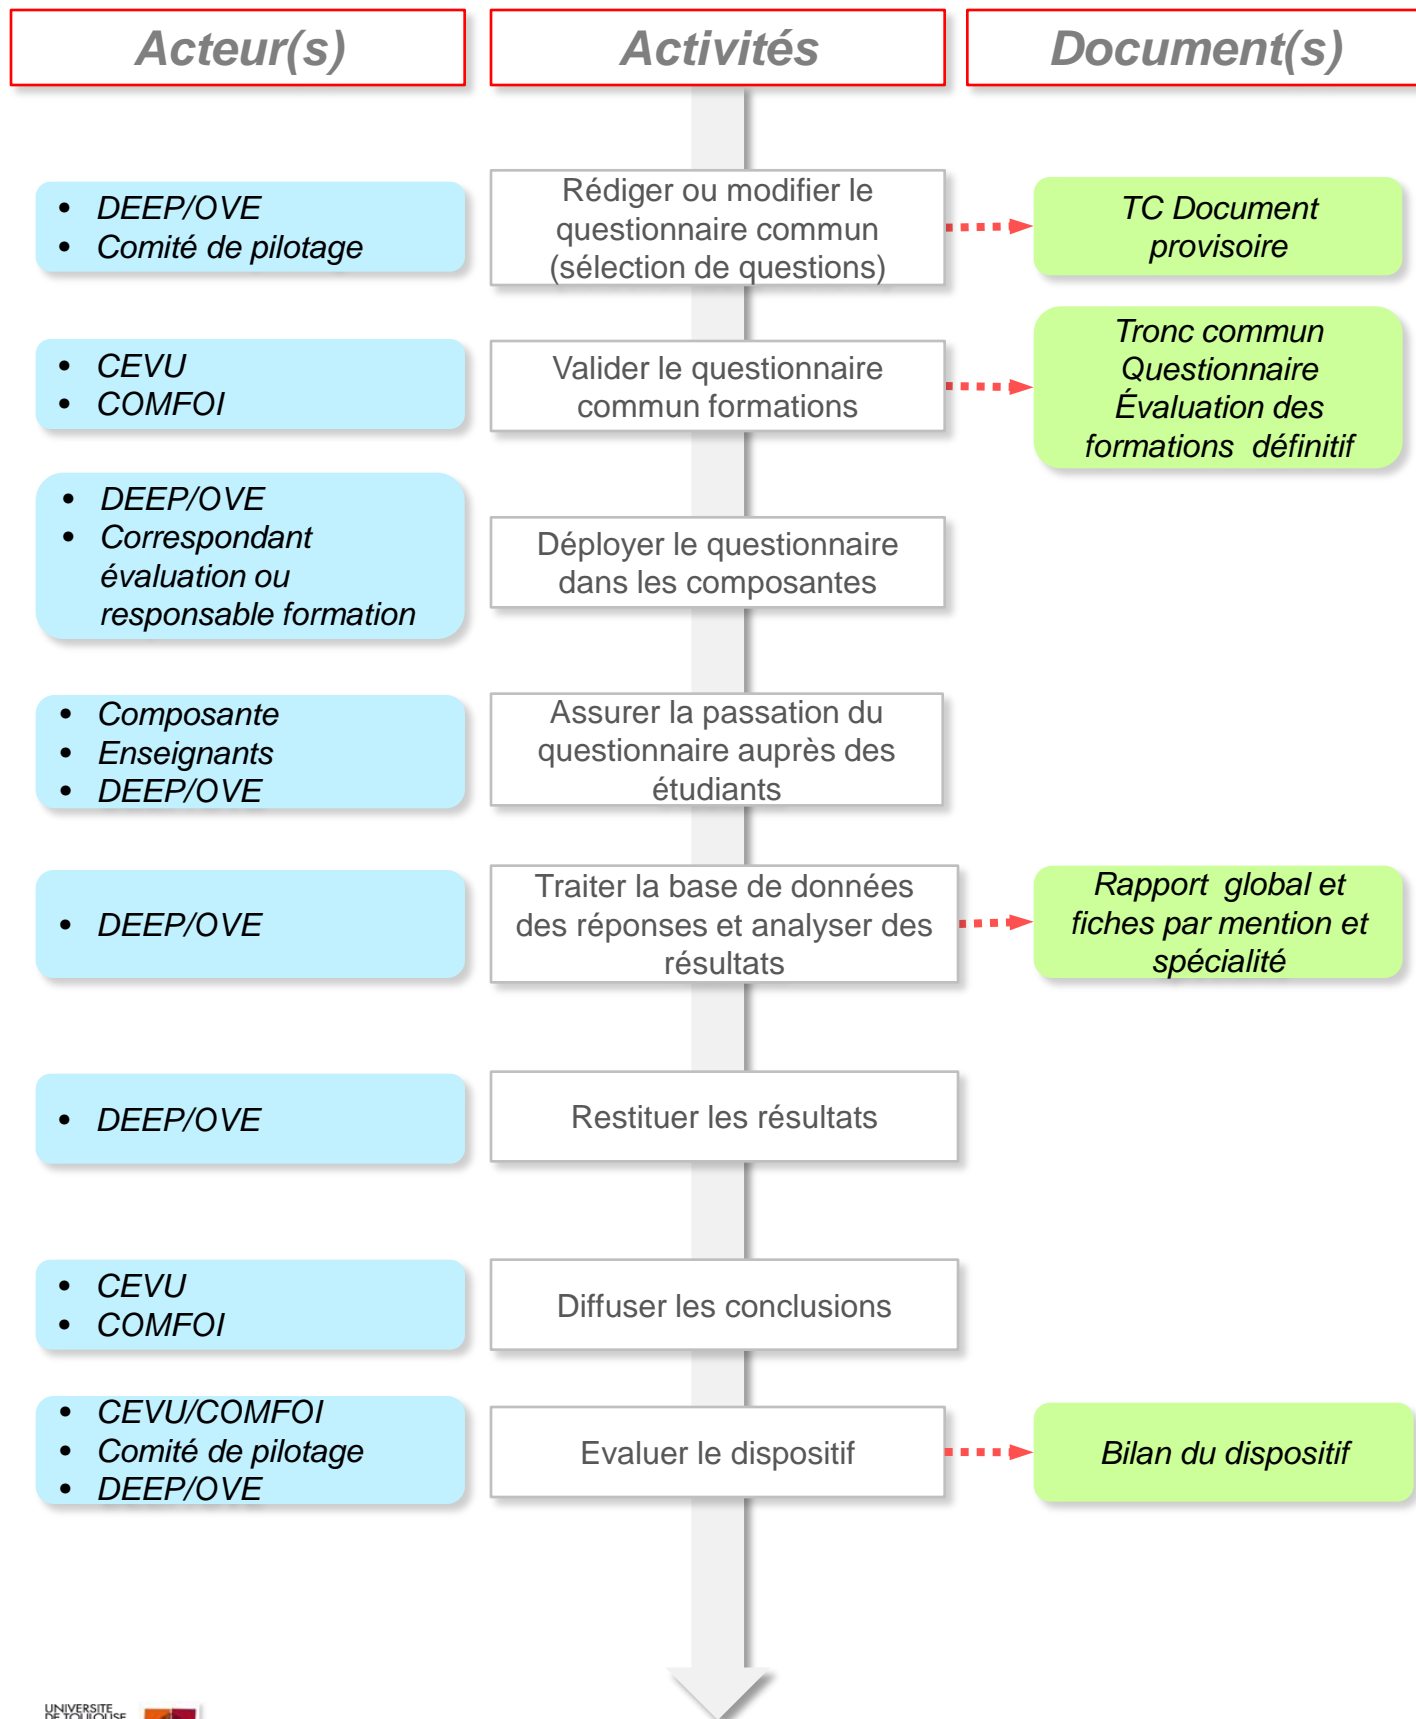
Acteur(s)

Activités

Document(s)

- DEEP/OVE
- Comité de pilotage

Rédiger ou modifier le questionnaire commun (sélection de questions)

TC Document provisoire

- CEVU
- COMFOI

Valider le questionnaire commun formations

Tronc commun Questionnaire Évaluation des formations définitif

- DEEP/OVE
- Correspondant évaluation ou responsable formation

Déployer le questionnaire dans les composantes

- Composante
- Enseignants
- DEEP/OVE

Assurer la passation du questionnaire auprès des étudiants

- DEEP/OVE

Traiter la base de données des réponses et analyser des résultats

Rapport global et fiches par mention et spécialité

- DEEP/OVE

Restituer les résultats

- CEVU
- COMFOI

Diffuser les conclusions

- CEVU/COMFOI
- Comité de pilotage
- DEEP/OVE

Evaluer le dispositif

Bilan du dispositif

UNIVERSITE DE TOULOUSE